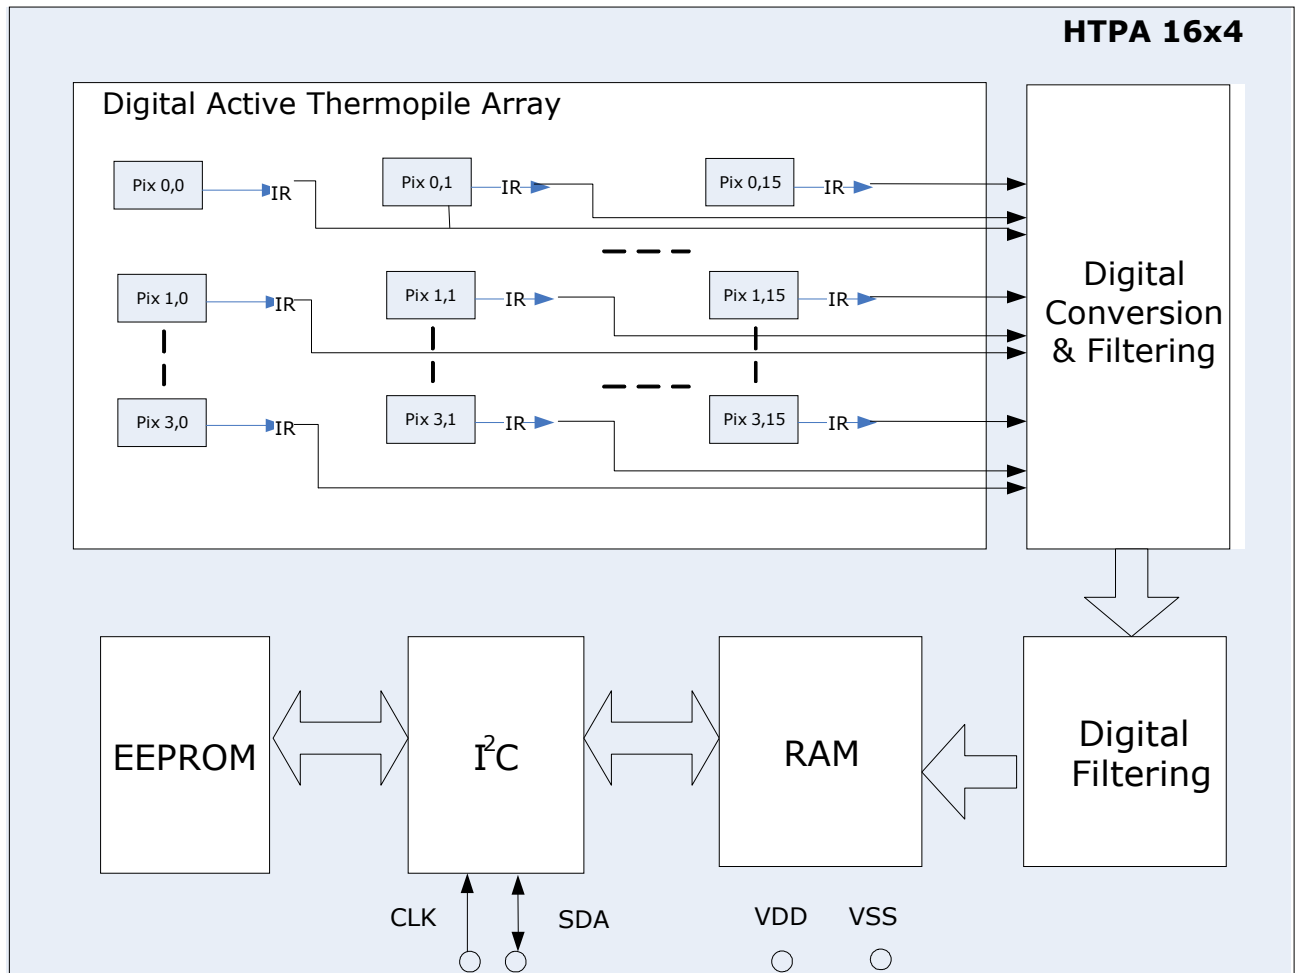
HTPA 16x4

Digital Active Thermopile Array

Pix 0,0 IR
Pix 0,1 IR
Pix 0,15 IR
Pix 1,0 IR
Pix 1,1 IR
Pix 1,15 IR
Pix 3,0 IR
Pix 3,1 IR
Pix 3,15 IR

Digital Conversion & Filtering

EEPROM

$I^2C$

RAM

Digital Filtering

CLK SDA VDD VSS